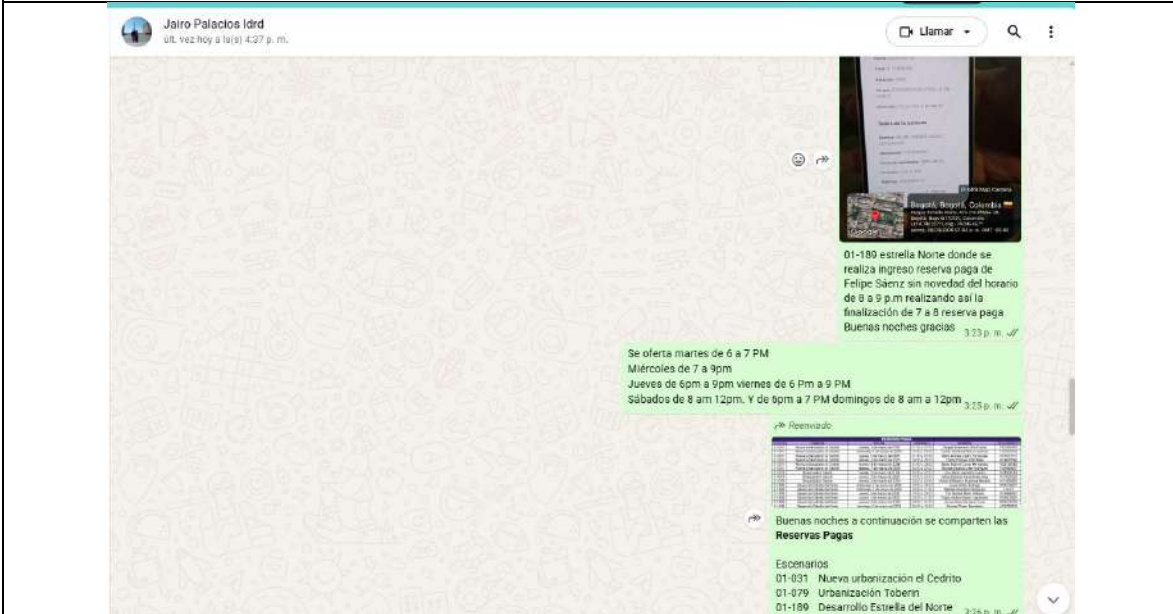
Jairo Palacios Idrd
últ. vez hoy a la(s) 4:27 p. m.

Llamar

Bogotá, Bogotá, Colombia

01-189 estrella Norte donde se realiza ingreso reserva paga de Felipe Sáenz sin novedad del horario de 8 a 9 p.m realizando así la finalización de 7 a 8 reserva paga Buenas noches gracias 3:23 p. m.

Se oferta martes de 6 a 7 PM
Miércoles de 7 a 9pm
Jueves de 6pm a 9pm viernes de 6 Pm a 9 PM
Sábados de 8 am 12pm. Y de 6pm a 7 PM domingos de 8 am a 12pm 3:25 p. m.

Reenviado

Buenas noches a continuación se comparten las **Reservas Pagas**

Escenarios
01-031 Nueva urbanización el Cedrito
01-079 Urbanización Toberin
01-189 Desarrollo Estrella del Norte 3:26 p. m.